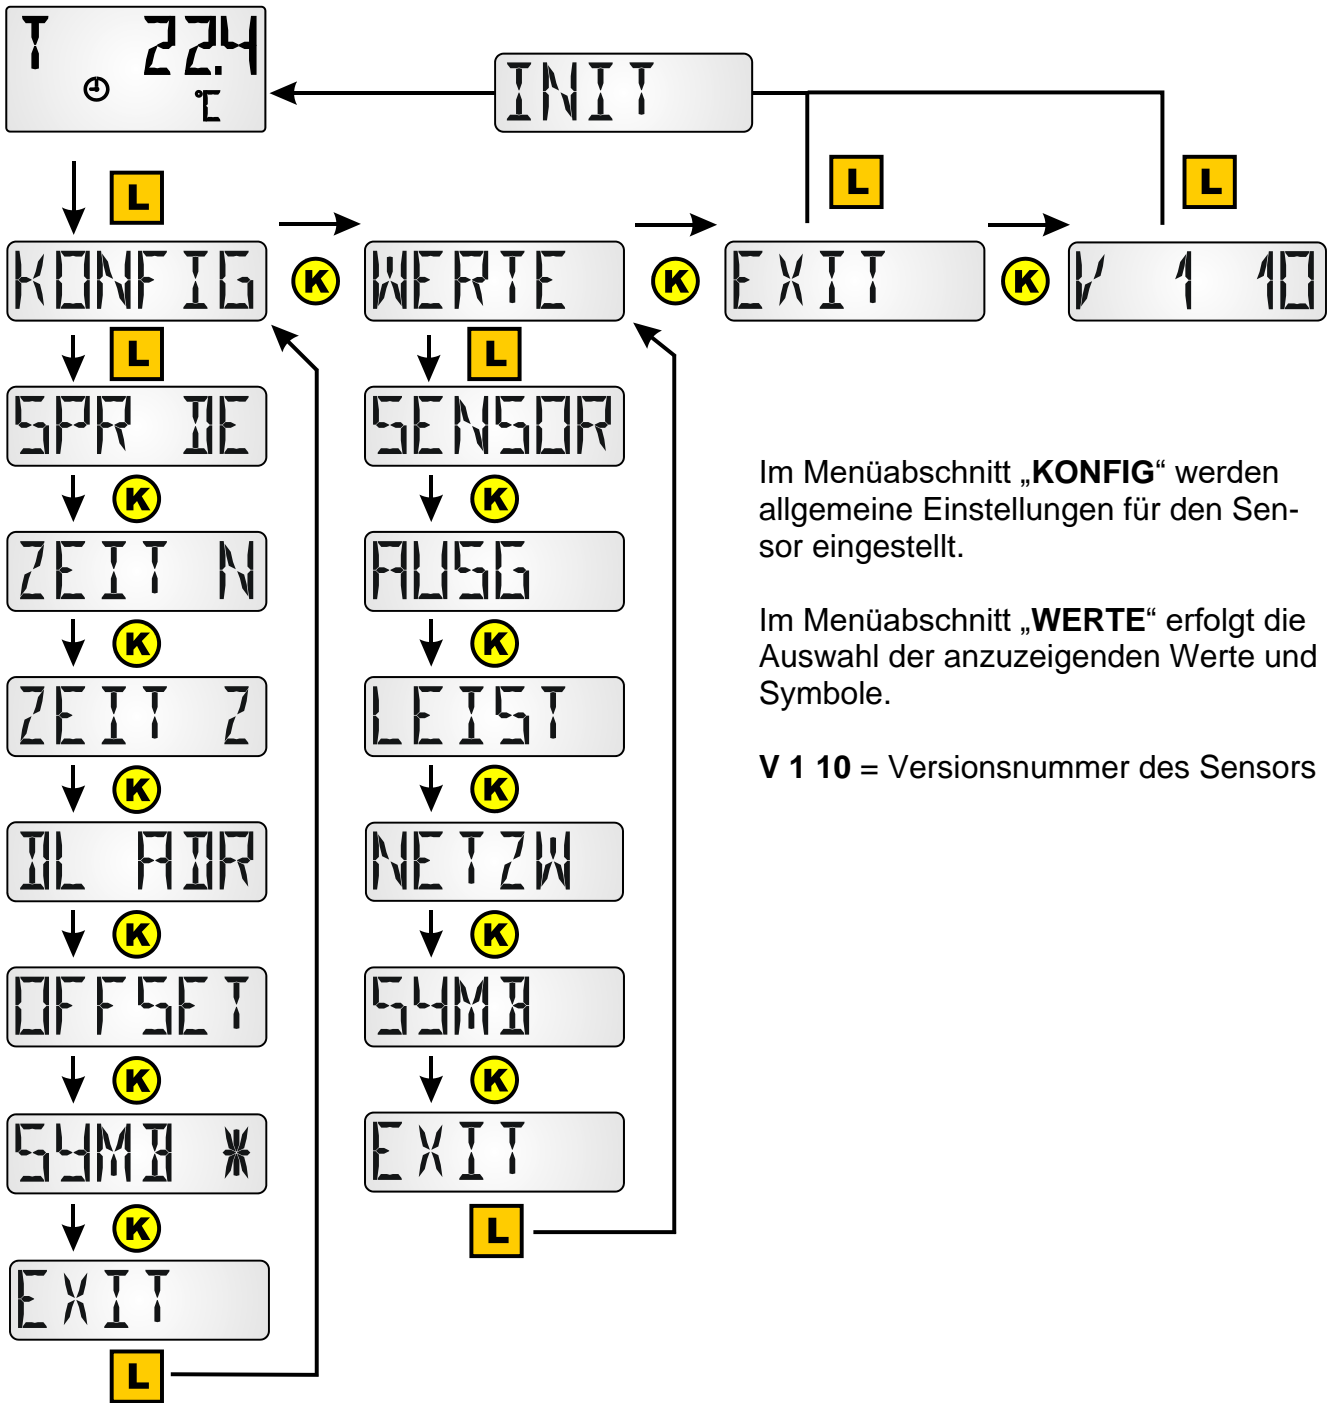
T 22.4 °C

INIT

L

L

L

KONFIG K WERTE K EXIT K V 1 10

L

L

SPR DE

SENSOR

K

K

ZEIT N

AUSG

K

K

ZEIT Z

LEIST

K

K

DL ADR

NETZW

K

K

OFFSET

SYMB

K

K

SYMB *

EXIT

K

L

EXIT

L

Im Menüabschnitt „**KONFIG**“ werden allgemeine Einstellungen für den Sensor eingestellt.

Im Menüabschnitt „**WERTE**“ erfolgt die Auswahl der anzuzeigenden Werte und Symbole.

**V 1 10** = Versionsnummer des Sensors